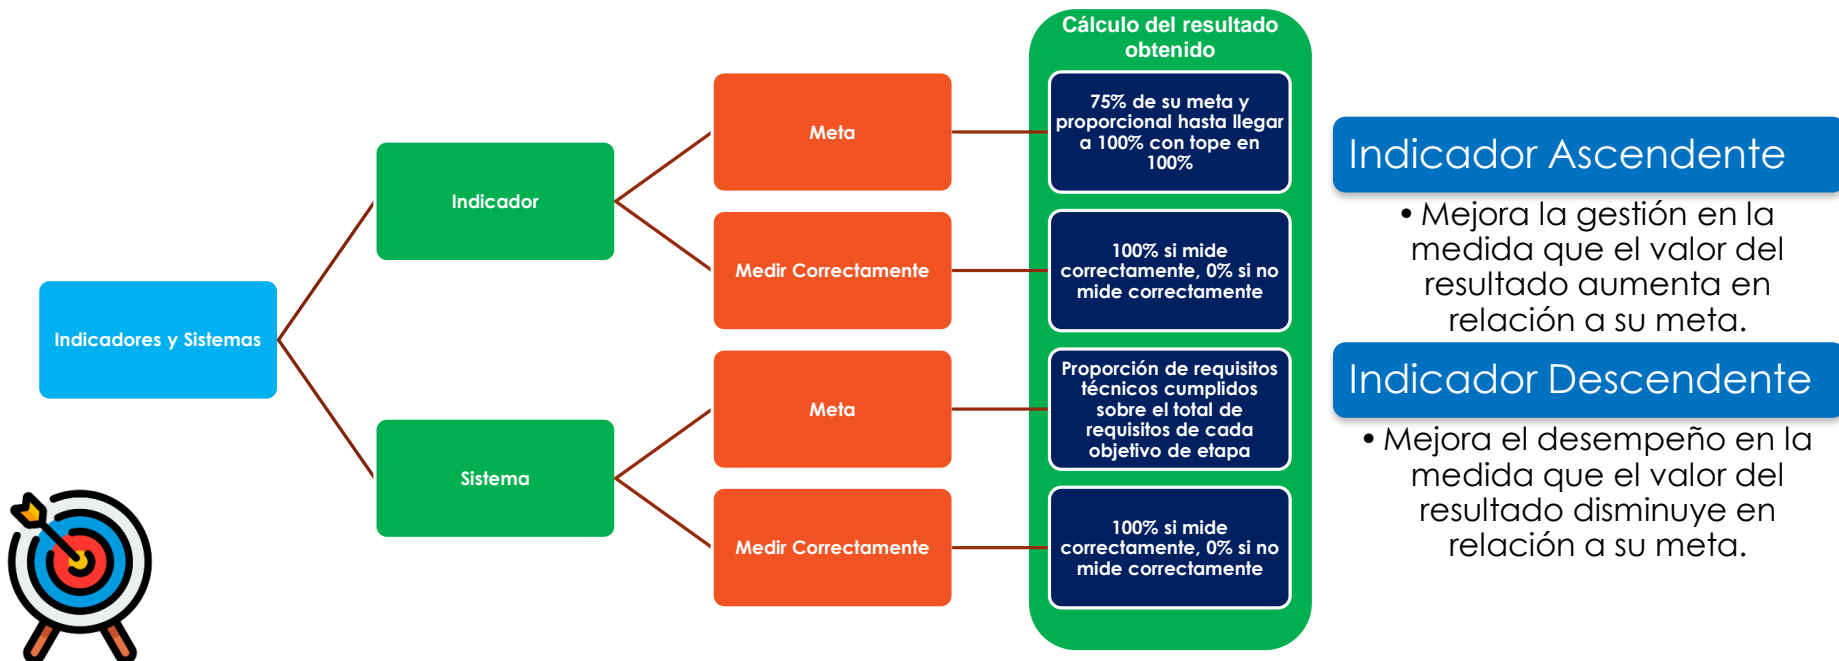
Indicadores y Sistemas

Indicador

Meta

Medir Correctamente

Sistema

Meta

Medir Correctamente

Cálculo del resultado obtenido

75% de su meta y proporcional hasta llegar a 100% con tope en 100%

100% si mide correctamente, 0% si no mide correctamente

Proporción de requisitos técnicos cumplidos sobre el total de requisitos de cada objetivo de etapa

100% si mide correctamente, 0% si no mide correctamente

Indicador Ascendente

• Mejora la gestión en la medida que el valor del resultado aumenta en relación a su meta.

Indicador Descendente

• Mejora el desempeño en la medida que el valor del resultado disminuye en relación a su meta.